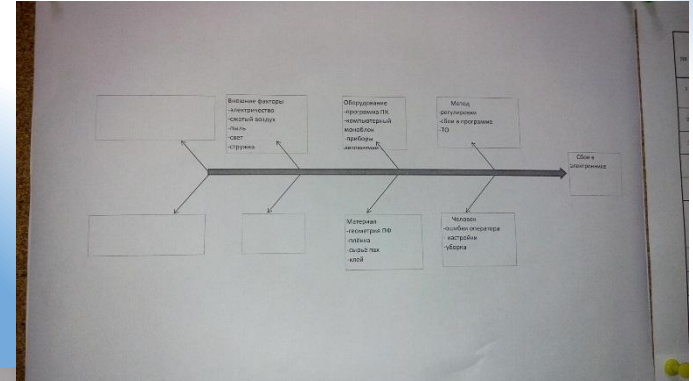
Внешние факторы
-электричество
-сжатый воздух
-пыль
-свет
-стружка

Оборудование
-программа ПК
-компьютерный моноблок
-приборы
-автоматом

Метод регулировки
-Сбои в программе
-ТО

Сбои в электронике

Материал
-геометрия ЛФ
-плёнка
-сырье лак
-клей

Человек
-ошибки оператора настройки
-уборка